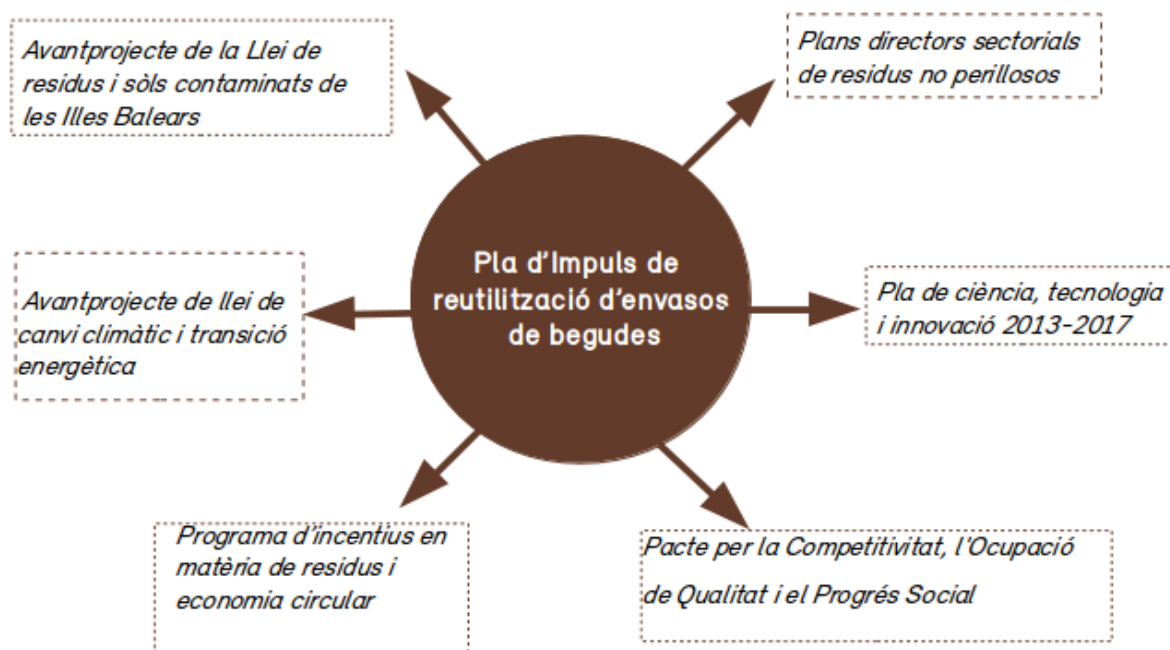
Avantprojecte de la Llei de residus i sòls contaminats de les Illes Balears

Plans directors sectorials de residus no perillosos

Pla d'Impuls de reutilització d'envasos de begudes

Avantprojecte de llei de canvi climàtic i transició energètica

Pla de ciència, tecnologia i innovació 2013-2017

Programa d'incentius en matèria de residus i economia circular

Pacte per la Competitivitat, l'Ocupació de Qualitat i el Progrés Social